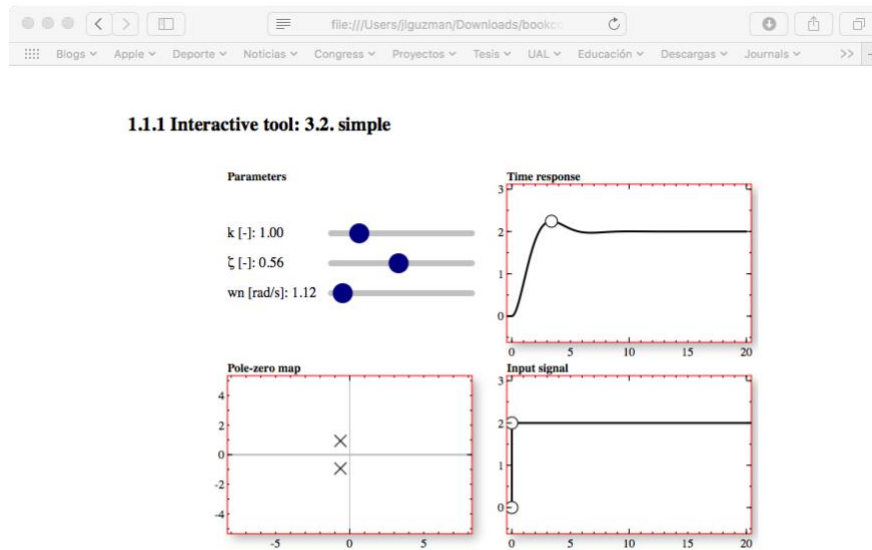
file:///Users/jlguzman/Downloads/bookc

Blogs ⌄ Apple ⌄ Deporte ⌄ Noticias ⌄ Congress ⌄ Proyectos ⌄ Tesis ⌄ UAL ⌄ Educación ⌄ Descargas ⌄ Journals ⌄ >>

1.1.1 Interactive tool: 3.2. simple

Parameters

k [-]: 1.00

ζ [-]: 0.56

wn [rad/s]: 1.12

Time response

3
2
1
0
0 5 10 15 20

Pole-zero map

4
2
0
-2
-4
-5 0 5

Input signal

3
2
1
0
0 5 10 15 20